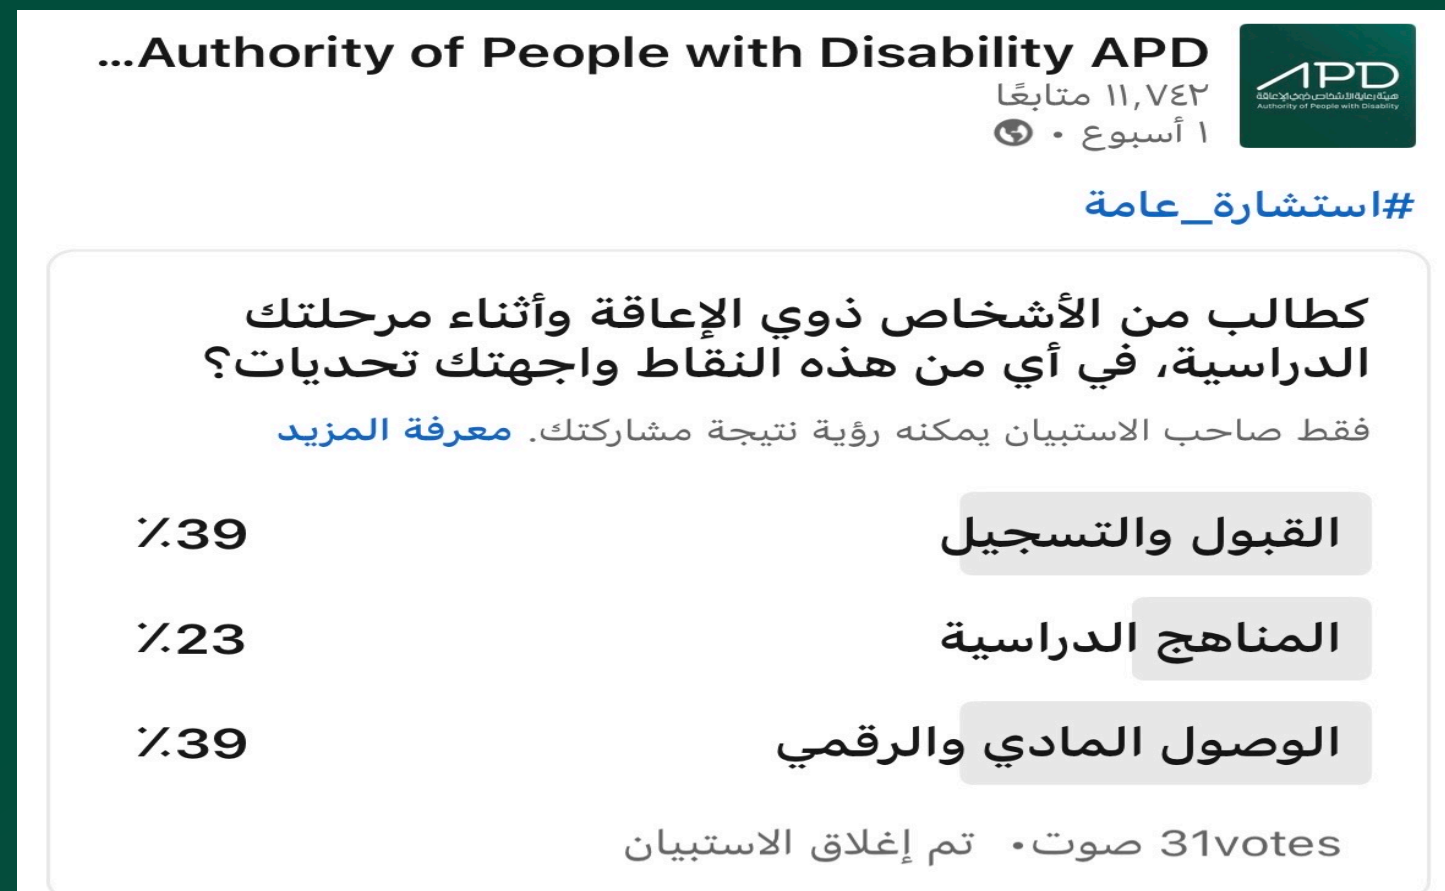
APD
هيئة رعاية الأشخاص ذوي الإعاقة
Authority of People with Disability

Authority of People with Disability APD...
١١,٧٤٢ متابعًا
١ أسبوع •

#استشارة_عامة

كطالب من الأشخاص ذوي الإعاقة وأثناء مرحلتك الدراسية، في أي من هذه النقاط واجهتك تحديات؟

فقط صاحب الاستبيان يمكنه رؤية نتيجة مشاركتك. معرفة المزيد

القبول والتسجيل ٪39
المناهج الدراسية ٪23
الوصول المادي والرقمي ٪39

31votes صوت • تم إغلاق الاستبيان